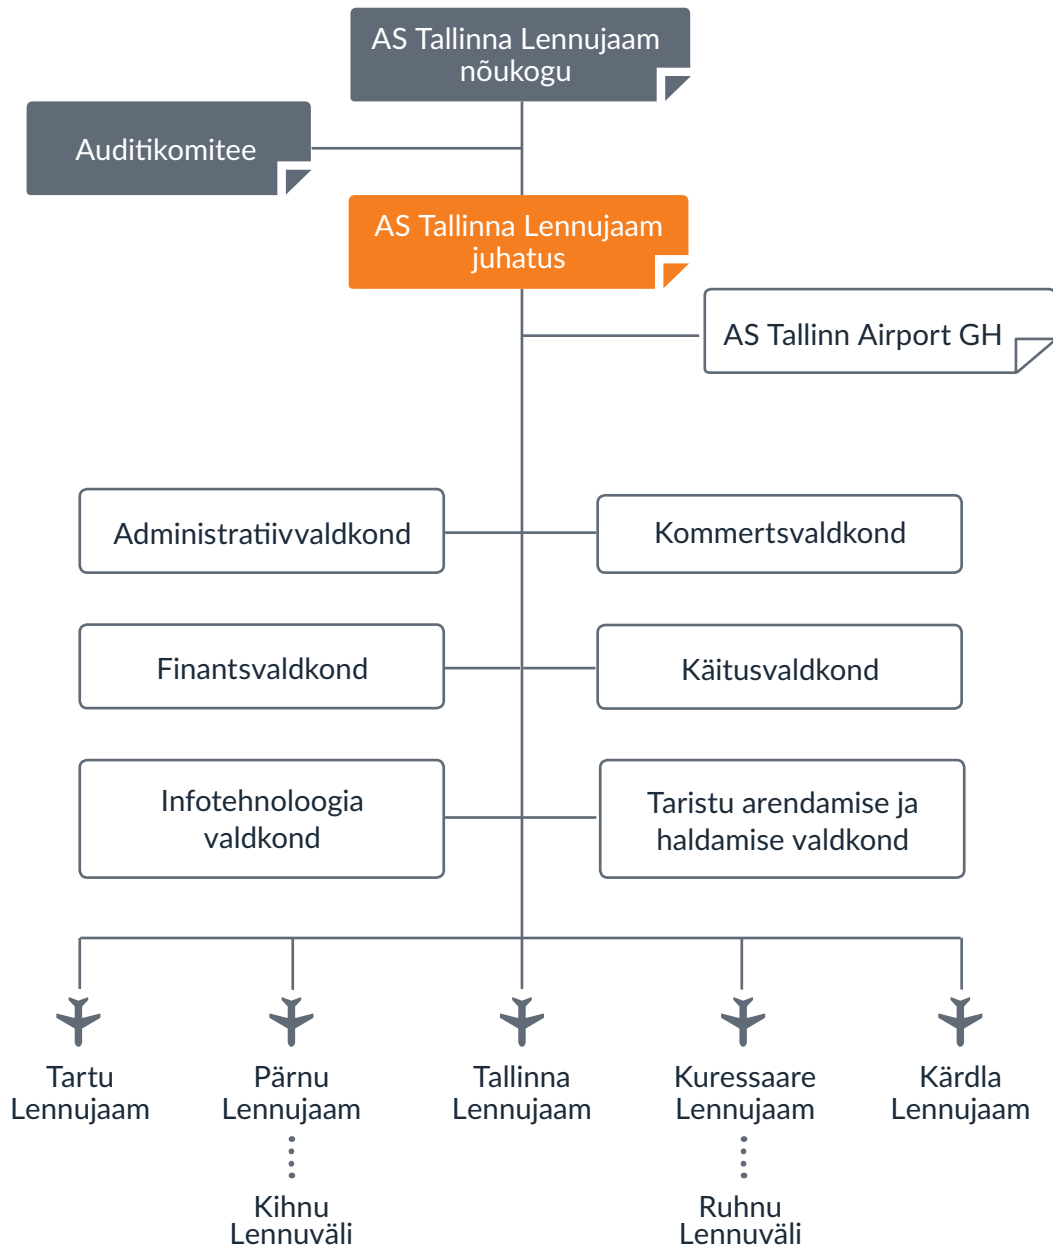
AS Tallinna Lennujaam nõukogu

Auditikomitee

AS Tallinna Lennujaam juhatus

AS Tallinn Airport GH

Administratiivvaldkond

Kommertsvaldkond

Finantsvaldkond

Käitusvaldkond

Infotehnoloogia valdkond

Taristu arendamise ja haldamise valdkond

Tartu Lennujaam

Pärnu Lennujaam

Kihnu Lennuväli

Tallinna Lennujaam

Kuressaare Lennujaam

Ruhnu Lennuväli

Kärdla Lennujaam